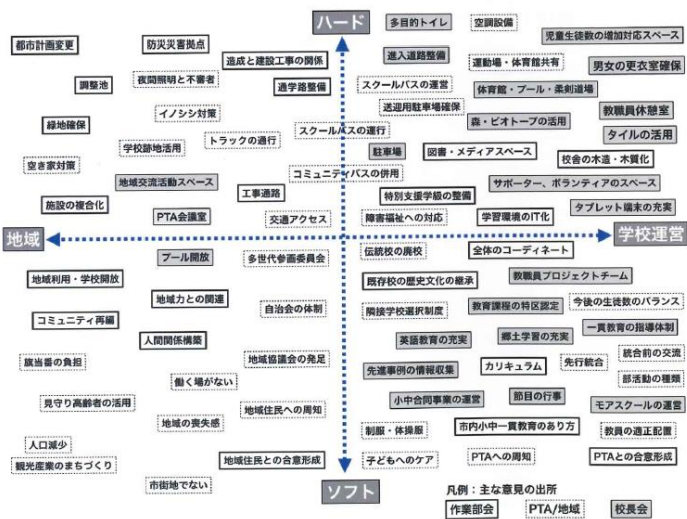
ハード
地域
学校運営
ソフト

都市計画変更
防災災害拠点
造成と建設工事の関係
多目的トイレ
空調設備
児童生徒数の増加対応スペース
調整池
夜間照明と不審者
通学路整備
進入道路整備
運動場・体育館共有
男女の更衣室確保
イノシシ対策
スクールバスの運営
送迎用駐車場確保
体育館・プール・柔剣道場
教職員休憩室
緑地確保
トラックの通行
スクールバスの運行
森・ビオトープの活用
タイルの活用
学校跡地活用
駐車場
図書・メディアスペース
校舎の木造・木質化
空き家対策
コミュニティバスの併用
地域交流活動スペース
工事通路
特別支援学級の整備
サポーター、ボランティアのスペース
施設の複合化
PTA会議室
交通アクセス
障害福祉への対応
学習環境のIT化
タブレット端末の充実
プール開放
多世代参画委員会
伝統校の廃校
全体のコーディネート
地域利用・学校開放
既存校の歴史文化の継承
教職員プロジェクトチーム
地域力との関連
自治会の体制
教育課程の特区認定
今後の生徒数のバランス
コミュニティ再編
隣接学校選択制度
人間関係構築
英語教育の充実
郷土学習の充実
一貫教育の指導体制
保護者の負担
地域協議会の発足
先進事例の情報収集
カリキュラム
先行統合
統合前の交流
働く場がない
部活動の理想
見守り高齢者の活用
地域住民への周知
小中合同事業の運営
節目の行事
モアスクールの運営
地域の喪失感
制服・体操服
市内小中一貫教育のあり方
教員の適正配置
人口減少
観光産業のまちづくり
地域住民との合意形成
子どもへのケア
PTAへの周知
PTAとの合意形成
市街地でない
凡例：主な意見の出所
作業部会
PTA/地域
校長会